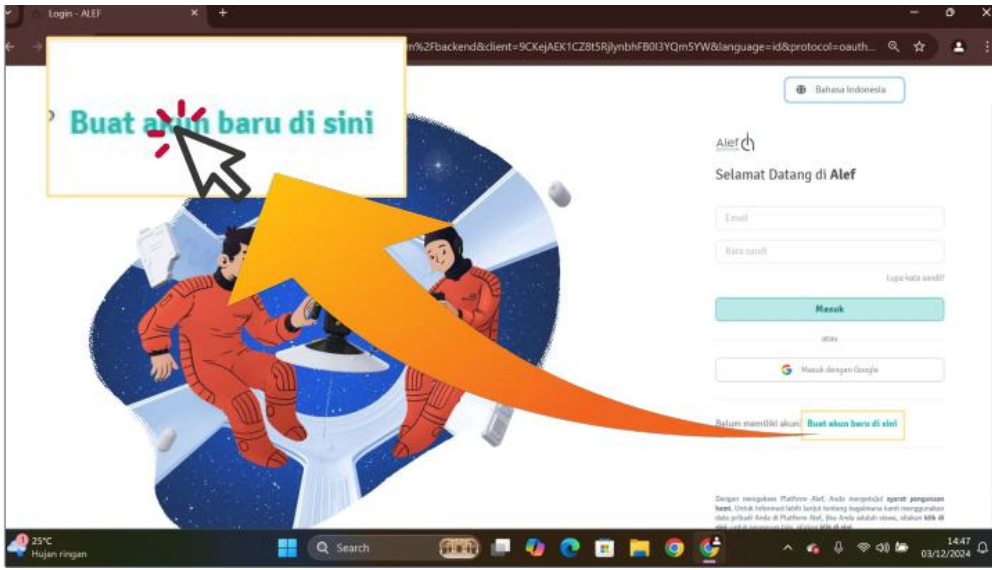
Login - ALEF

m%2Fbackend&client=9CKejAEK1CZ8t5RjlynbhFB0I3YQm5YW&language=id&protocol=oauth...

Buat akun baru di sini

Bahasa Indonesia

Alef

Selamat Datang di Alef

Email

Kata sandi

Lupa kata sandi?

Masuk

atau

Masuk dengan Google

Belum memiliki akun? Buat akun baru di sini

Dengan mengakses Platform Alef, Anda menyetujui syarat penggunaan kami. Untuk informasi lebih lanjut tentang bagaimana kami menggunakan data pribadi Anda di Platform Alef, jika Anda adalah siswa, silakan klik di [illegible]

25°C
Hujan ringan

Search

14:47
03/12/2024